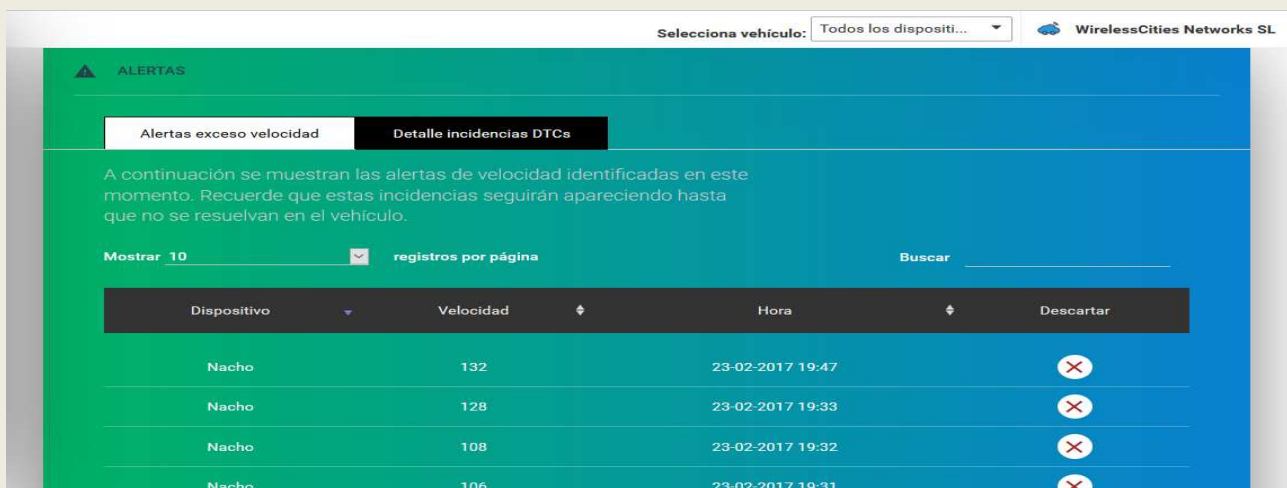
Selecciona vehículo: Todos los dispositi...

WirelessCities Networks SL

ALERTAS

Alertas exceso velocidad

Detalle incidencias DTCs

A continuación se muestran las alertas de velocidad identificadas en este momento. Recuerde que estas incidencias seguirán apareciendo hasta que no se resuelvan en el vehículo.

Mostrar 10 registros por página

Buscar

| Dispositivo | Velocidad | Hora | Descartar |
|---|---|---|---|
| Nacho | 132 | 23-02-2017 19:47 | |
| Nacho | 128 | 23-02-2017 19:33 | |
| Nacho | 108 | 23-02-2017 19:32 | |
| Nacho | 106 | 23-02-2017 19:31 | |